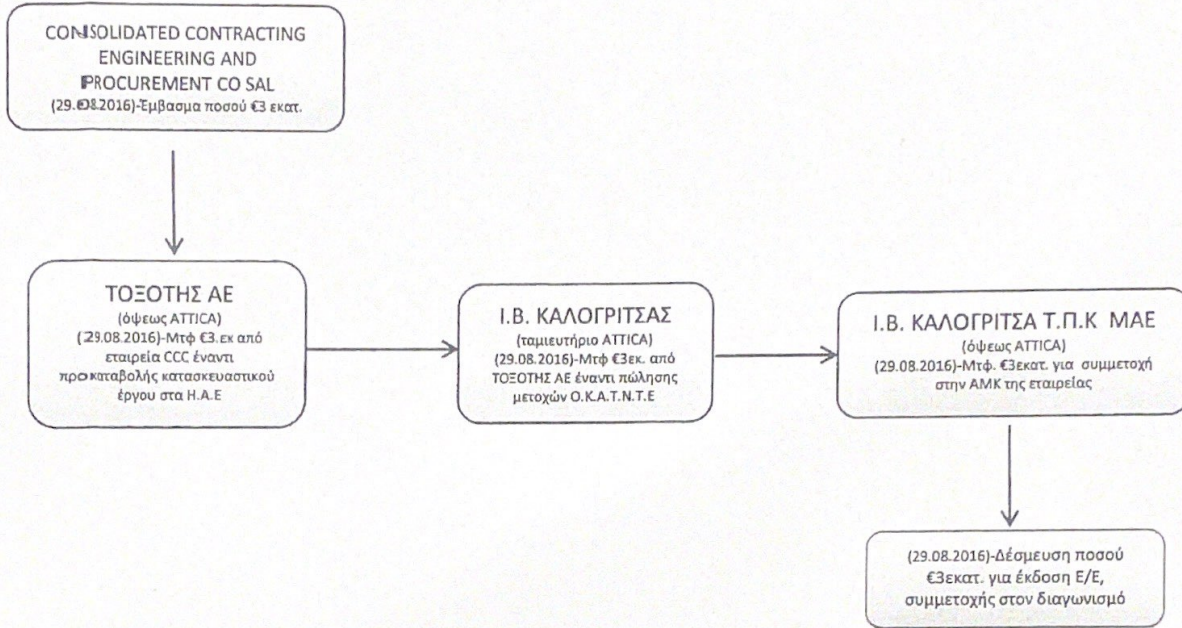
CONSOLIDATED CONTRACTING ENGINEERING AND PROCUREMENT CO SAL
(29.08.2016)-Έμβασμα ποσού €3 εκατ.

ΤΟΞΟΤΗΣ ΑΕ
(όψεως ATTICA)
(29.08.2016)-Μτφ €3.εκ από εταιρεία CCC έναντι προκαταβολής κατασκευαστικού έργου στα Η.Α.Ε

Ι.Β. ΚΑΛΟΓΡΙΤΣΑΣ
(ταμιευτήριο ATTICA)
(29.08.2016)-Μτφ €3εκ. από ΤΟΞΟΤΗΣ ΑΕ έναντι πώλησης μετοχών Ο.Κ.Α.Τ.Ν.Τ.Ε

Ι.Β. ΚΑΛΟΓΡΙΤΣΑ Τ.Π.Κ ΜΑΕ
(όψεως ATTICA)
(29.08.2016)-Μτφ. €3εκατ. για συμμετοχή στην ΑΜΚ της εταιρείας

(29.08.2016)-Δέσμευση ποσού €3εκατ. για έκδοση Ε/Ε, συμμετοχής στον διαγωνισμό